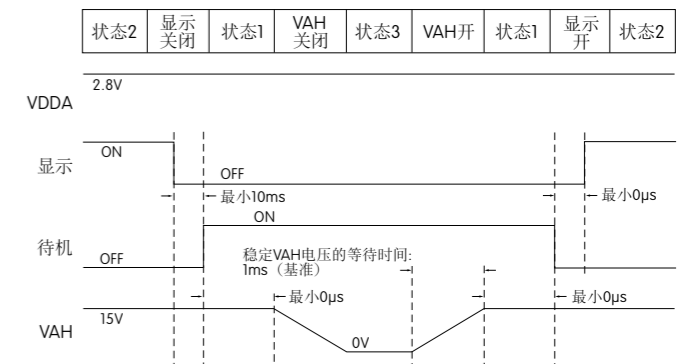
| 状态2 | 显示关闭 | 状态1 | VAH关闭 | 状态3 | VAH开 | 状态1 | 显示开 | 状态2 |
|---|---|---|---|---|---|---|---|---|

2.8V

VDDA

显示

ON

OFF

最小10ms

最小0μs

ON

待机

OFF

稳定VAH电压的等待时间:
1ms（基准）

最小0μs

最小0μs

VAH

15V

0V